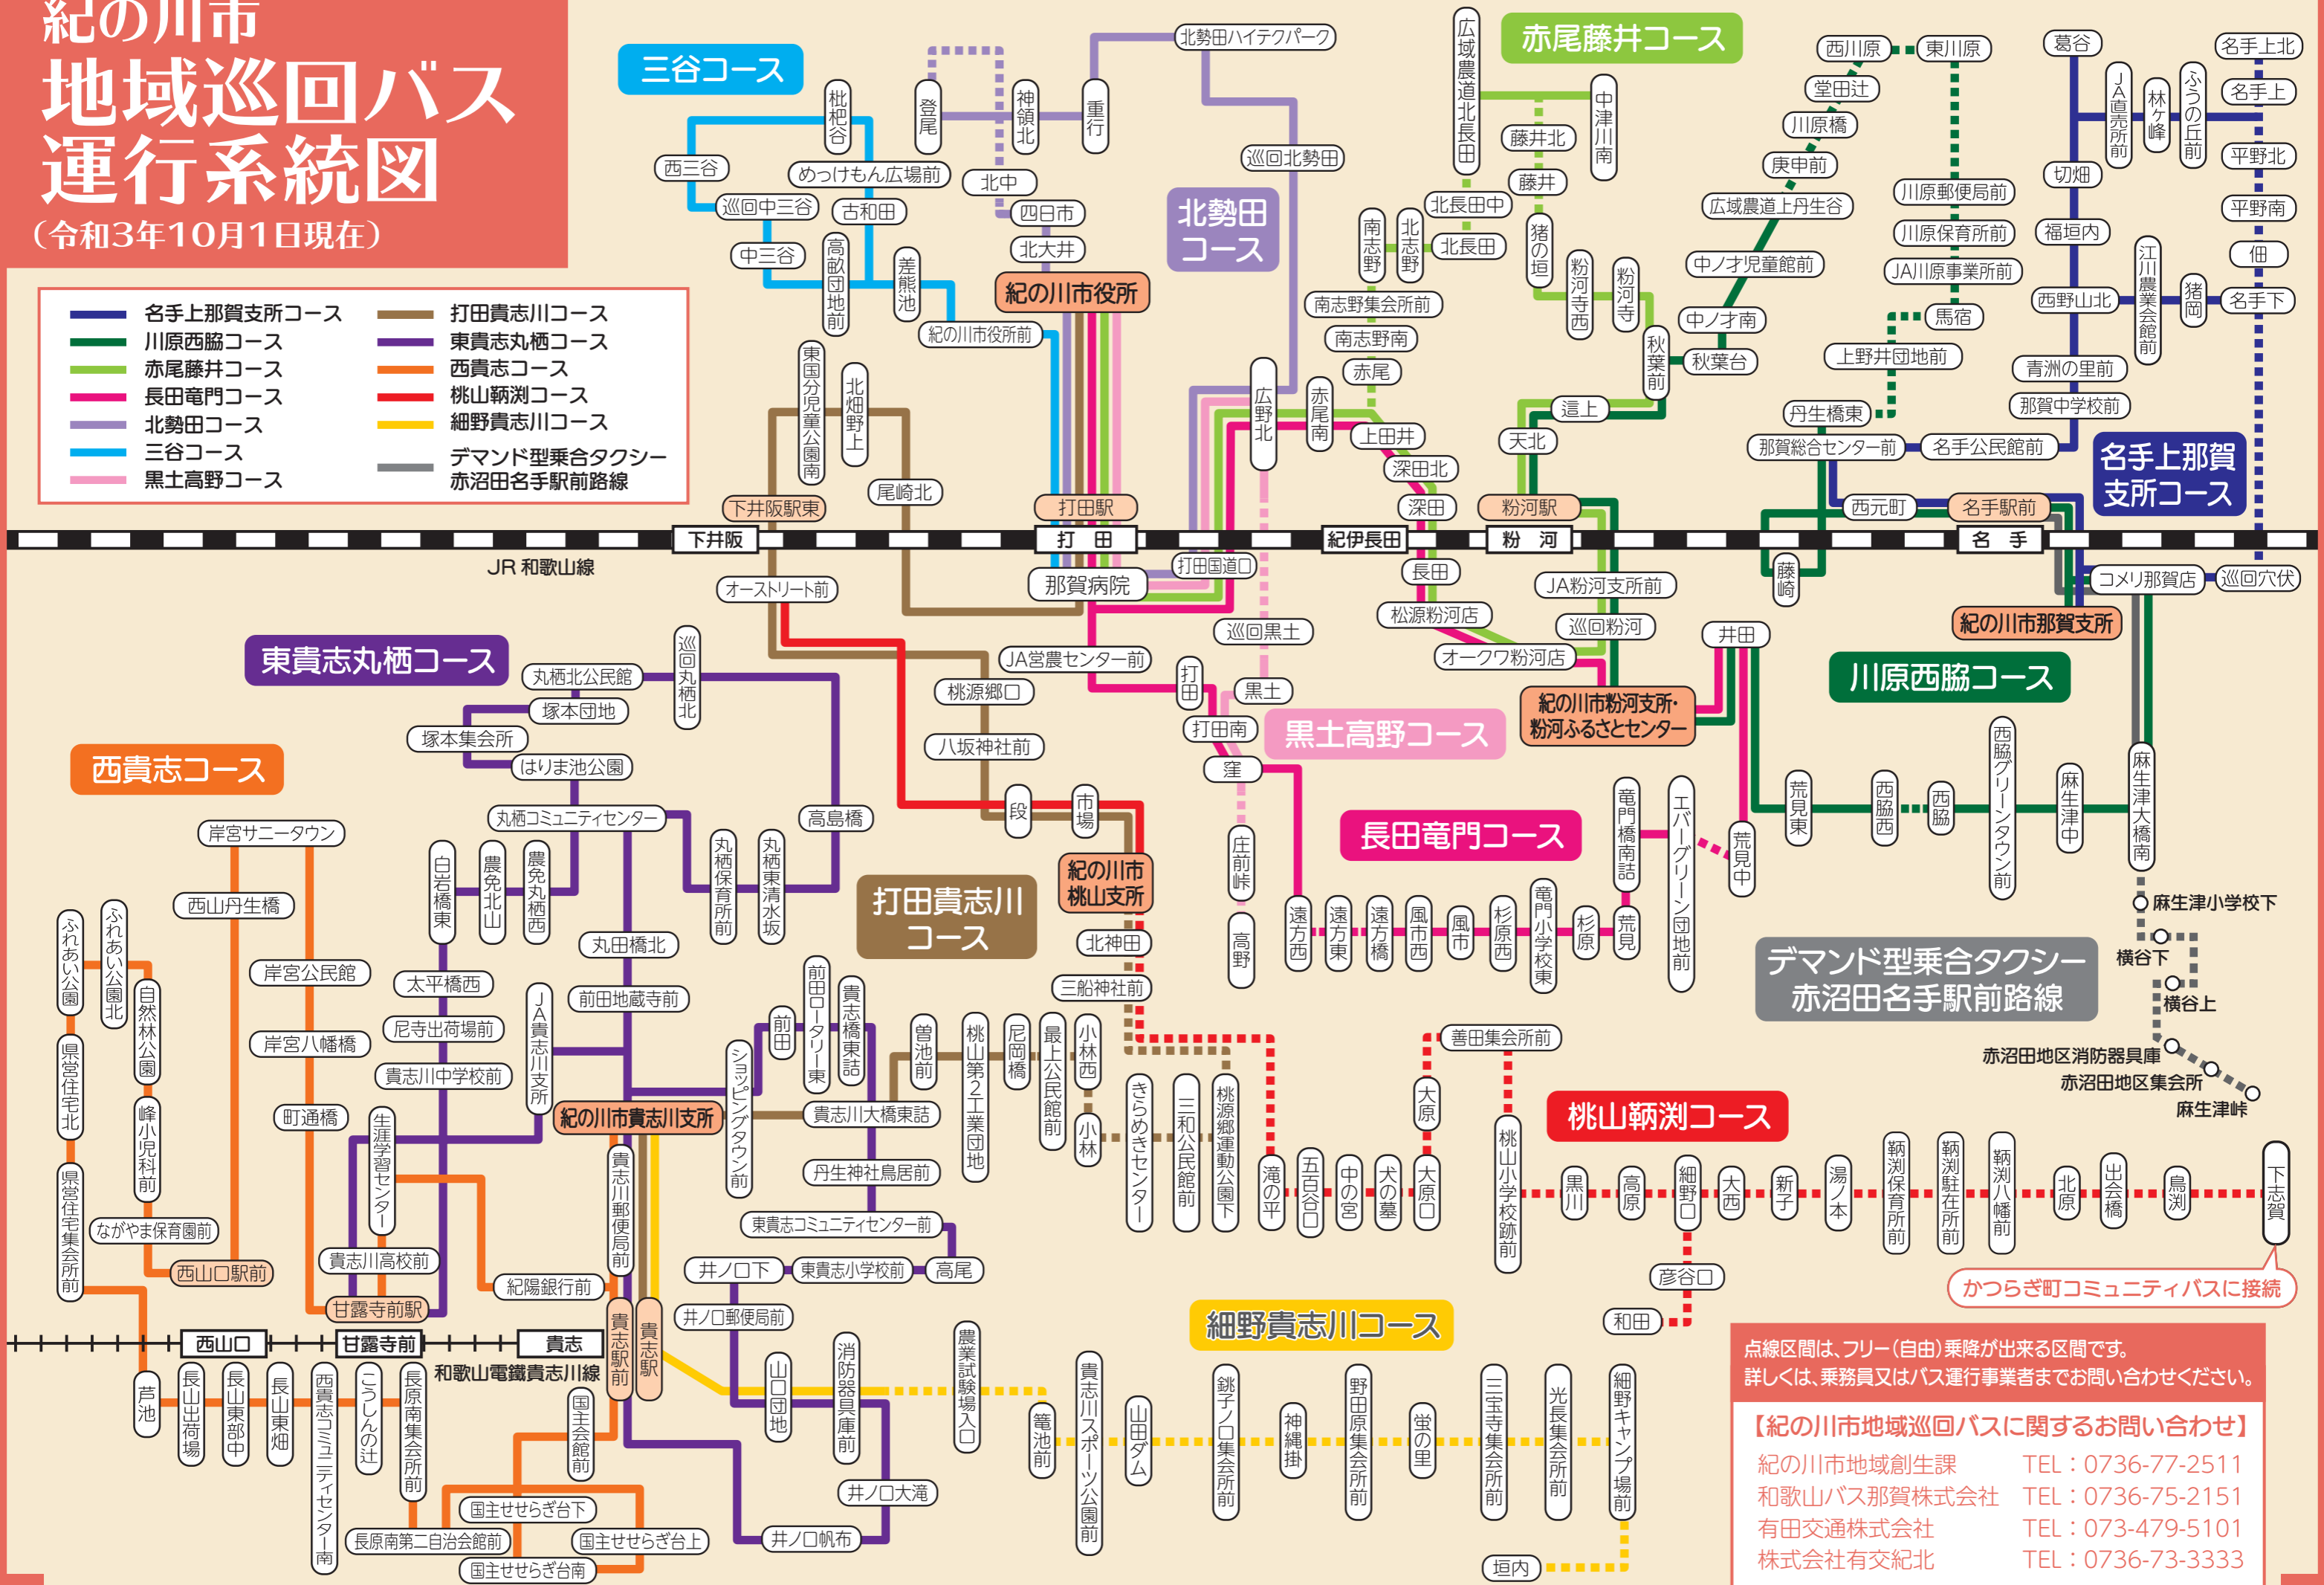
紀の川市
地域巡回バス
運行系統図
（令和3年10月1日現在）

名手上那賀支所コース
川原西脇コース
赤尾藤井コース
長田竜門コース
北勢田コース
三谷コース
黒土高野コース
打田貴志川コース
東貴志丸栖コース
西貴志コース
桃山鞆渕コース
細野貴志川コース
デマンド型乗合タクシー 赤沼田名手駅前路線

三谷コース
西三谷
巡回中三谷
中三谷
枇杷谷
めっけもん広場前
古和田
高畝団地前
差熊池
登尾
神領北
北中
四日市
北大井
重行
北勢田ハイテクパーク
巡回北勢田
北勢田コース
紀の川市役所
紀の川市役所前
広域農道北長田
北長田中
北長田
赤尾藤井コース
中津川南
藤井北
藤井
猪の垣
粉河寺西
粉河寺
秋葉前
秋葉台
南志野
北志野
南志野集会所前
南志野南
赤尾
広野北
赤尾南
上田井
深田北
深田
這上
天北
粉河駅
西川原
東川原
堂田辻
川原橋
庚申前
広域農道上丹生谷
中ノ才児童館前
中ノ才南
川原郵便局前
川原保育所前
JA川原事業所前
馬宿
上野井団地前
丹生橋東
那賀総合センター前
名手公民館前
西元町
名手駅前
葛谷
JA直売所前
林ヶ峰
ふうの丘前
名手上北
名手上
平野北
平野南
佃
名手下
切畑
福垣内
西野山北
江川農業会館前
猪留
青洲の里前
那賀中学校前
名手上那賀支所コース
東国分児童公園南
北畑野上
尾崎北
下井阪駅東
打田駅
下井阪
打田
紀伊長田
粉河
名手
JR 和歌山線
オーストリート前
那賀病院
打田国道口
長田
松源粉河店
JA粉河支所前
巡回粉河
オークワ粉河店
紀の川市粉河支所・粉河ふるさとセンター
藤崎
コメリ那賀店
巡回穴伏
紀の川市那賀支所
井田
川原西脇コース
巡回黒土
黒土
JA営農センター前
桃源郷口
八坂神社前
打田
打田南
窪
黒土高野コース
庄前峠
高野
東貴志丸栖コース
丸栖北公民館
塚本団地
塚本集会所
はりま池公園
巡回丸栖北
丸栖コミュニティセンター
高島橋
丸栖保育所前
丸栖東清水坂
段
市場
紀の川市桃山支所
北神田
三船神社前
打田貴志川コース
長田竜門コース
遠方西
遠方東
遠方橋
風市西
風市
杉原西
竜門小学校東
杉原
荒見
竜門橋南詰
エバーグリーン団地前
荒見中
荒見東
西脇西
西脇
西脇グリーンタウン前
麻生津中
麻生津大橋南
麻生津小学校下
横谷下
横谷上
赤沼田地区消防器具庫
赤沼田地区集会所
麻生津峠
デマンド型乗合タクシー 赤沼田名手駅前路線
西貴志コース
岸宮サニータウン
西山丹生橋
岸宮公民館
岸宮八幡橋
町通橋
ふれあい公園
ふれあい公園北
自然林公園
県営住宅北
峰小児科前
県営住宅集会所前
ながやま保育園前
西山口駅前
白岩橋東
農免北山
農免丸栖西
太平橋西
尼寺出荷場前
貴志川中学校前
生涯学習センター
貴志川高校前
甘露寺前駅
JA貴志川支所
丸田橋北
前田地蔵寺前
紀の川市貴志川支所
貴志川郵便局前
紀陽銀行前
ショッピングタウン前
前田
前田ロータリー東
貴志橋東詰
曽池前
桃山第2工業団地
尼岡橋
最上公民館前
小林西
小林
きらめきセンター
三和公民館前
桃源郷運動公園下
滝の平
五百谷口
中の宮
犬の墓
大原
大原口
善田集会所前
桃山小学校跡前
桃山鞆渕コース
黒川
高原
細野口
大西
新子
湯ノ本
鞆渕保育所前
鞆渕駐在所前
鞆渕八幡前
北原
出合橋
鳥渕
下志賀
かつらぎ町コミュニティバスに接続
彦谷口
和田
貴志川大橋東詰
丹生神社鳥居前
東貴志コミュニティセンター前
井ノ口下
東貴志小学校前
高尾
井ノ口郵便局前
西山口
甘露寺前
貴志
和歌山電鐵貴志川線
芦池
長山出荷場
長山東部中
長山東畑
西貴志コミュニティセンター南
こうしんの辻
長原南集会所前
国主会館前
貴志駅前
貴志駅
山口団地
消防器具庫前
井ノ口大滝
井ノ口帆布
国主せせらぎ台下
長原南第二自治会館前
国主せせらぎ台上
国主せせらぎ台南
農業試験場入口
篭池前
貴志川スポーツ公園前
山田ダム
銚子ノ口集会所前
神縄掛
野田原集会所前
蛍の里
三宝寺集会所前
光長集会所前
細野キャンプ場前
垣内
細野貴志川コース

点線区間は、フリー（自由）乗降が出来る区間です。
詳しくは、乗務員又はバス運行事業者までお問い合わせください。
【紀の川市地域巡回バスに関するお問い合わせ】
紀の川市地域創生課 TEL：0736-77-2511
和歌山バス那賀株式会社 TEL：0736-75-2151
有田交通株式会社 TEL：073-479-5101
株式会社有交紀北 TEL：0736-73-3333